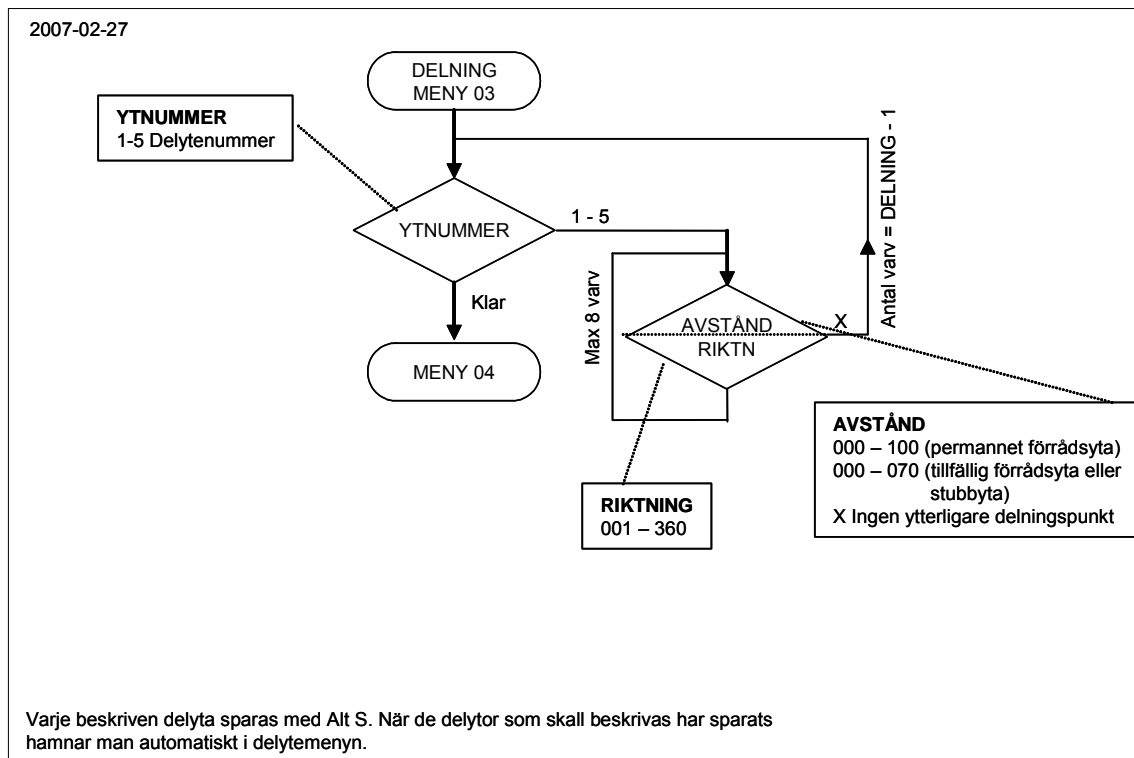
2007-02-27

DELNING
MENY 03

YTNUMMER
1-5 Delytenummer

YTNUMMER

1 - 5

Antal varv = DELNING - 1

Klar

Max 8 varv

AVSTÅND
RIKTN

X

MENY 04

AVSTÅND
000 – 100 (permannet förrådsyta)
000 – 070 (tillfällig förrådsyta eller stubbyta)
X Ingen ytterligare delningspunkt

RIKTNING
001 – 360

Varje beskriven delyta sparas med Alt S. När de delytor som skall beskrivas har sparats hamnar man automatiskt i delytemenyn.